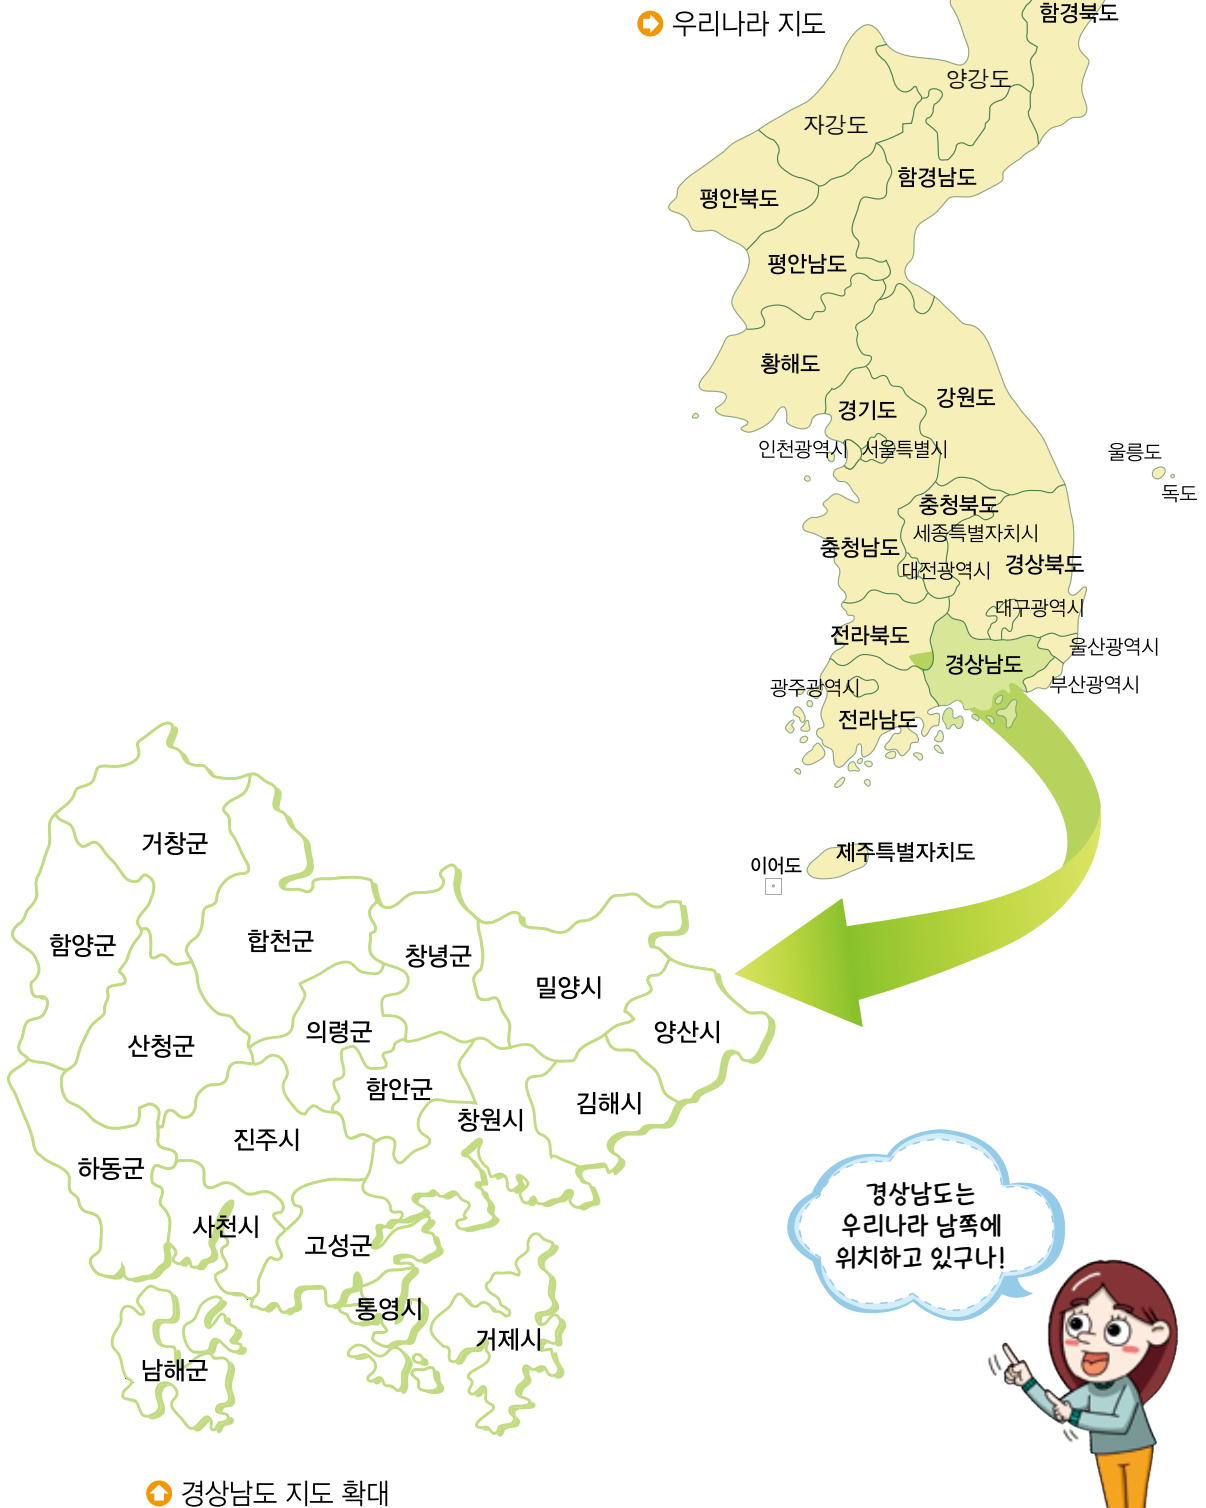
우리나라 지도

함경북도
양강도
자강도
함경남도
평안북도
평안남도
황해도
강원도
경기도
인천광역시
서울특별시
울릉도
독도
충청북도
세종특별자치시
충청남도
대전광역시
경상북도
대구광역시
전라북도
울산광역시
경상남도
광주광역시
부산광역시
전라남도
이어도
제주특별자치도

거창군
함양군
합천군
창녕군
밀양시
산청군
의령군
양산시
함안군
김해시
진주시
창원시
하동군
사천시
고성군
통영시
거제시
남해군

경상남도는 우리나라 남쪽에 위치하고 있구나!

경상남도 지도 확대